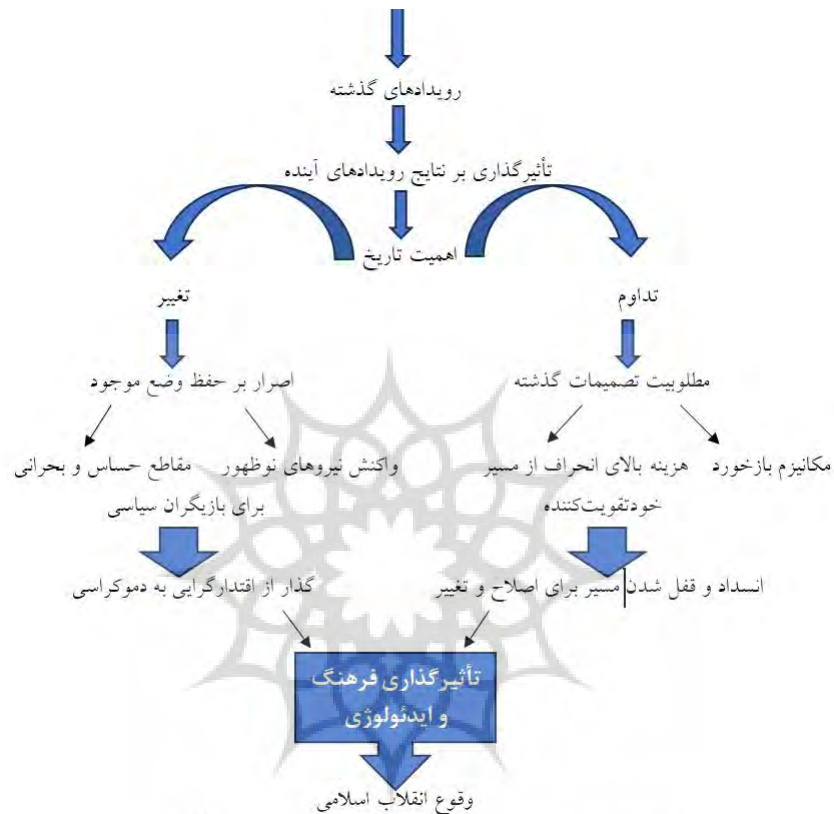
رویدادهای گذشته

تأثیرگذاری بر نتایج رویدادهای آینده

اهمیت تاریخ

تغییر

تداوم

اصرار بر حفظ وضع موجود

مطلوبیت تصمیمات گذشته

مقاطع حساس و بحرانی

واکنش نیروهای نوظهور برای بازیگران سیاسی

هزینه بالای انحراف از مسیر

مکانیزم بازخورد خودتقویت‌کننده

گذار از اقتدارگرایی به دموکراسی

انسداد و قفل شدن مسیر برای اصلاح و تغییر

تأثیرگذاری فرهنگ و ایدئولوژی

وقوع انقلاب اسلامی